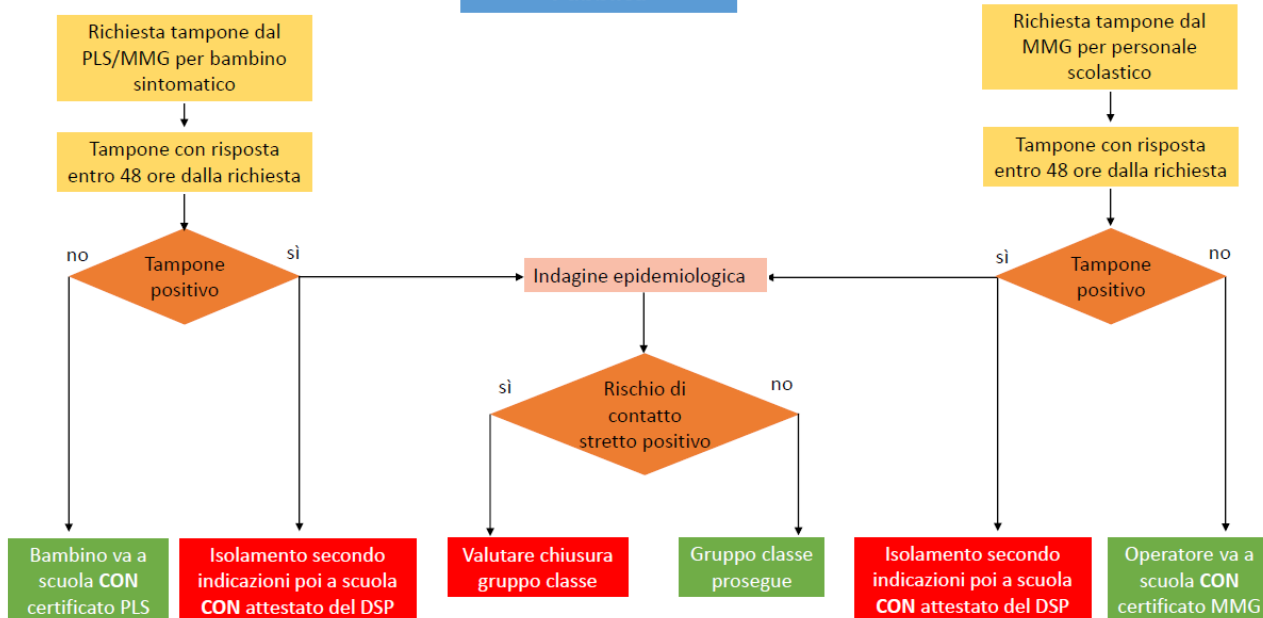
Richiesta tampone dal PLS/MMG per bambino sintomatico

Tampone con risposta entro 48 ore dalla richiesta

no

Tampone positivo

sì

Richiesta tampone dal MMG per personale scolastico

Tampone con risposta entro 48 ore dalla richiesta

sì

Tampone positivo

no

Indagine epidemiologica

sì

Rischio di contatto stretto positivo

no

Bambino va a scuola **CON** certificato PLS

Isolamento secondo indicazioni poi a scuola **CON** attestato del DSP

Valutare chiusura gruppo classe

Gruppo classe prosegue

Isolamento secondo indicazioni poi a scuola **CON** attestato del DSP

Operatore va a scuola **CON** certificato MMG